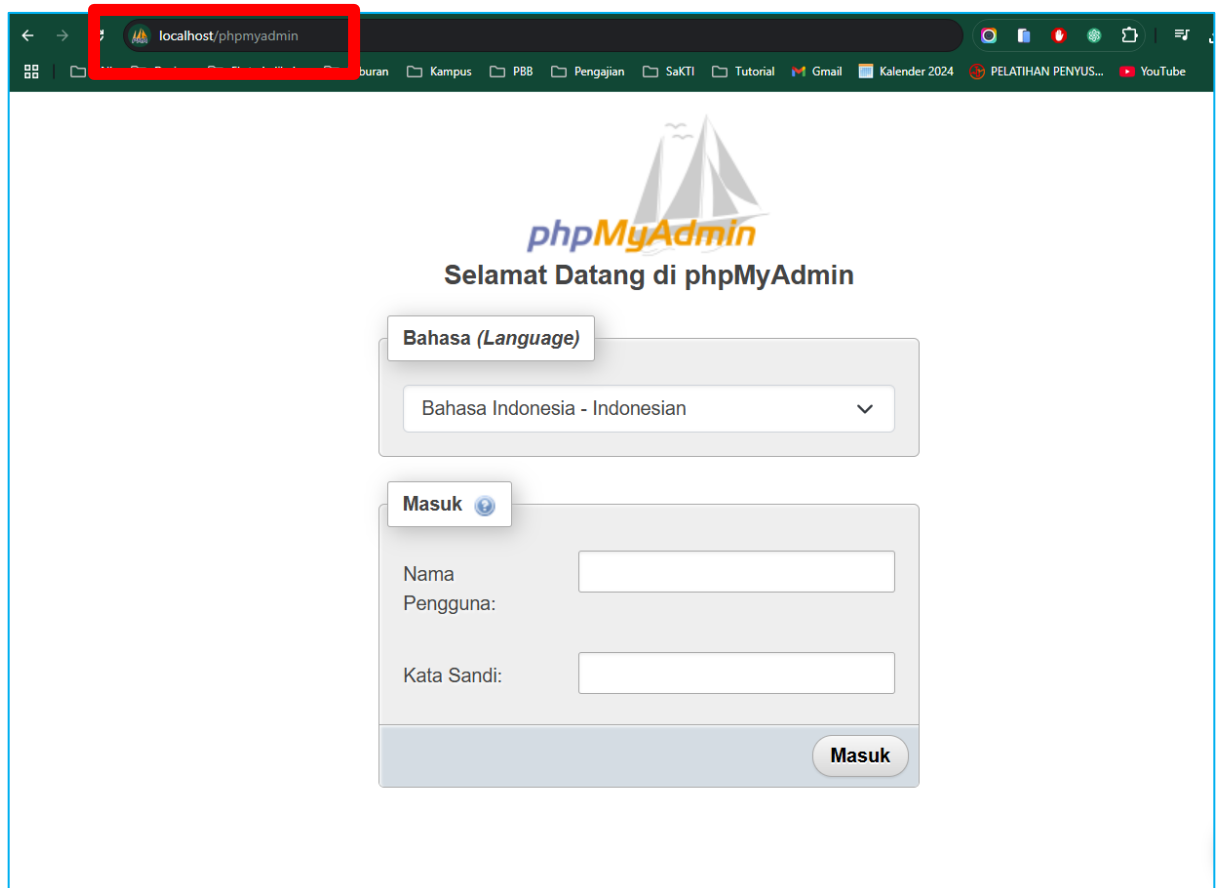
localhost/phpmyadmin

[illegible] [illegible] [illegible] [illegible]buran Kampus PBB Pengajian SaKTI Tutorial Gmail Kalender 2024 PELATIHAN PENYUS... YouTube

phpMyAdmin

Selamat Datang di phpMyAdmin

Bahasa *(Language)*

Bahasa Indonesia - Indonesian

Masuk

Nama Pengguna:

Kata Sandi:

Masuk